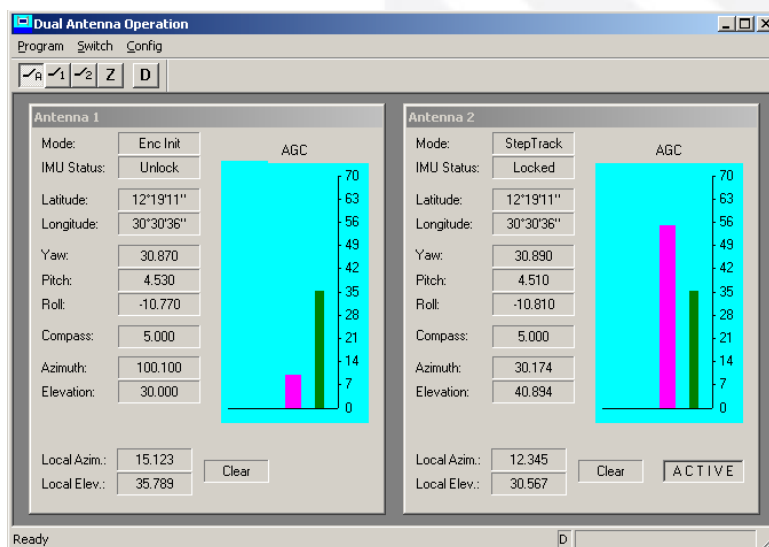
Dual Antenna Operation

Program Switch Config

A 1 2 Z D

Antenna 1

Mode: Enc Init
IMU Status: Unlock
Latitude: 12°19'11''
Longitude: 30°30'36''
Yaw: 30.870
Pitch: 4.530
Roll: -10.770
Compass: 5.000
Azimuth: 100.100
Elevation: 30.000

AGC

70
63
56
49
42
35
28
21
14
7
0

Local Azim.: 15.123
Local Elev.: 35.789
Clear

Antenna 2

Mode: StepTrack
IMU Status: Locked
Latitude: 12°19'11''
Longitude: 30°30'36''
Yaw: 30.890
Pitch: 4.510
Roll: -10.810
Compass: 5.000
Azimuth: 30.174
Elevation: 40.894

AGC

70
63
56
49
42
35
28
21
14
7
0

Local Azim.: 12.345
Local Elev.: 30.567
Clear
ACTIVE

Ready
D